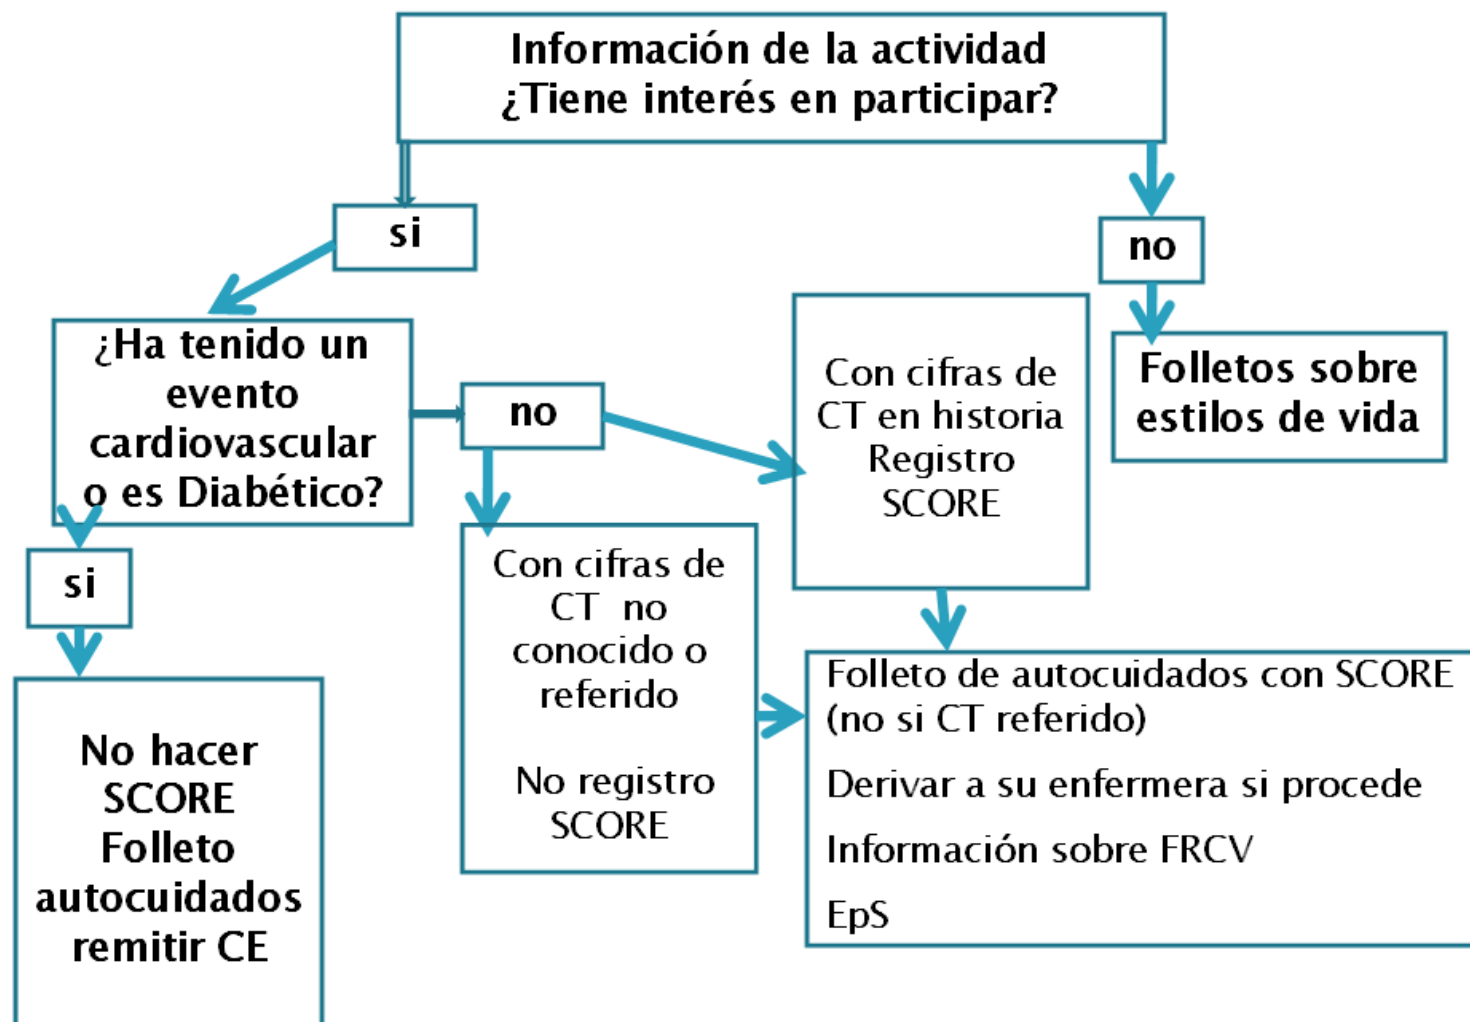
Información de la actividad
¿Tiene interés en participar?

si

no

Folletos sobre estilos de vida

¿Ha tenido un evento cardiovascular o es Diabético?

no

Con cifras de CT en historia
Registro SCORE

si

No hacer SCORE
Folleto autocuidados
remitir CE

Con cifras de CT no conocido o referido

No registro SCORE

Folleto de autocuidados con SCORE (no si CT referido)

Derivar a su enfermera si procede

Información sobre FRCV

EpS